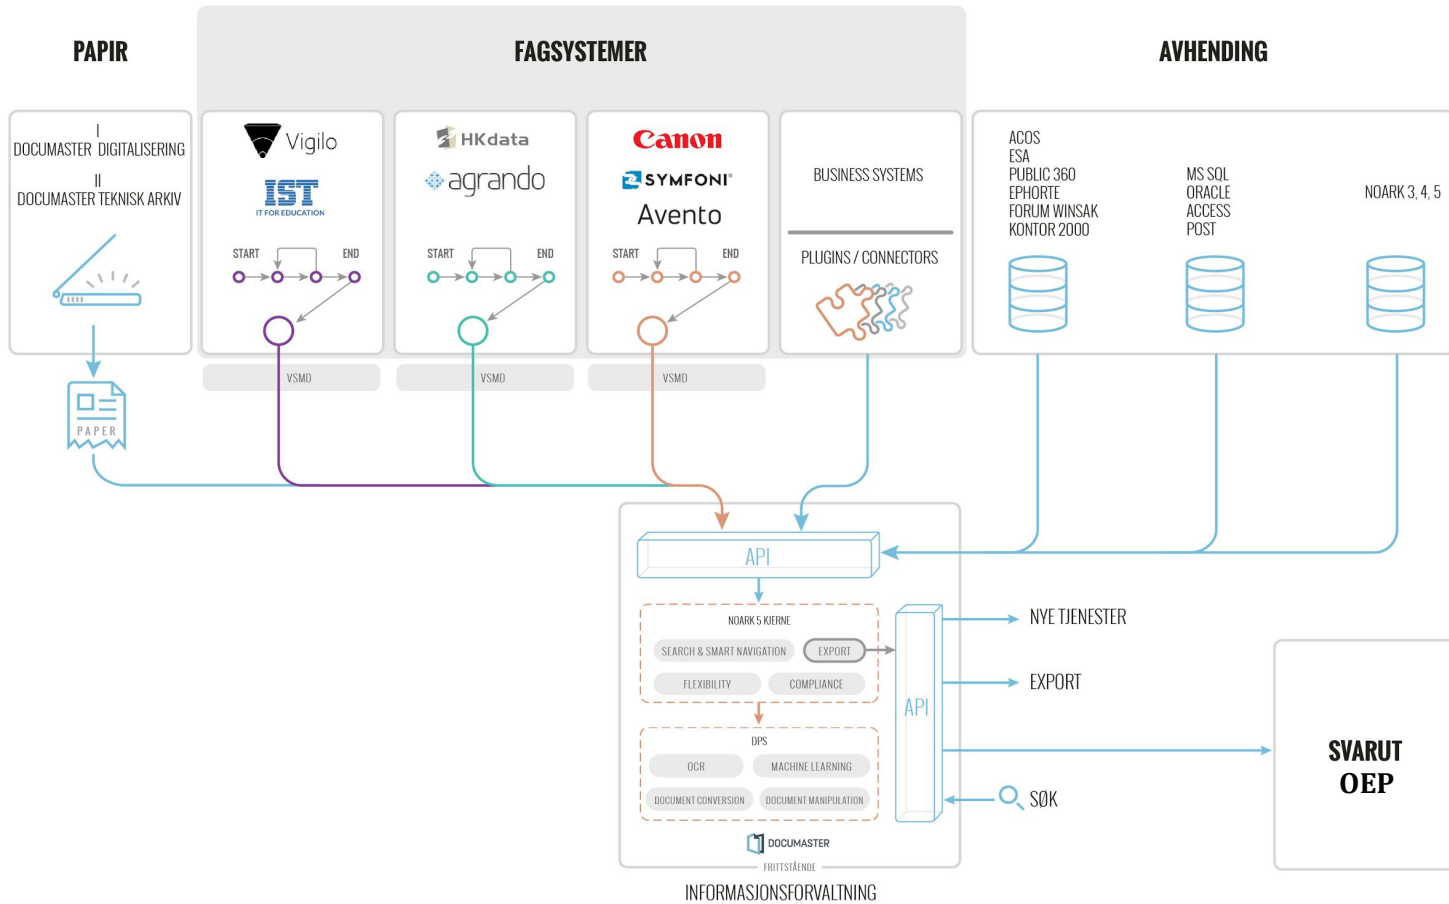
PAPIR

FAGSYSTEMER

AVHENDING

I
DOCUMASTER DIGITALISERING
II
DOCUMASTER TEKNISK ARKIV

PAPER

Vigilo
IST
IT FOR EDUCATION
START
END
VSMD

HKdata
agrando
START
END
VSMD

Canon
SYMFONI
Avento
START
END
VSMD

BUSINESS SYSTEMS

PLUGINS / CONNECTORS

ACOS
ESA
PUBLIC 360
EPHORTE
FORUM WINSAK
KONTOR 2000

MS SQL
ORACLE
ACCESS
POST

NOARK 3, 4, 5

API

NOARK 5 KJERNE
SEARCH & SMART NAVIGATION
EXPORT
FLEXIBILITY
COMPLIANCE

DPS
OCR
MACHINE LEARNING
DOCUMENT CONVERSION
DOCUMENT MANIPULATION

DOCUMASTER
FRITTSTÅENDE

API

NYE TJENESTER

EXPORT

SØK

SVARUT
OEP

INFORMASJONSFORVALTNING